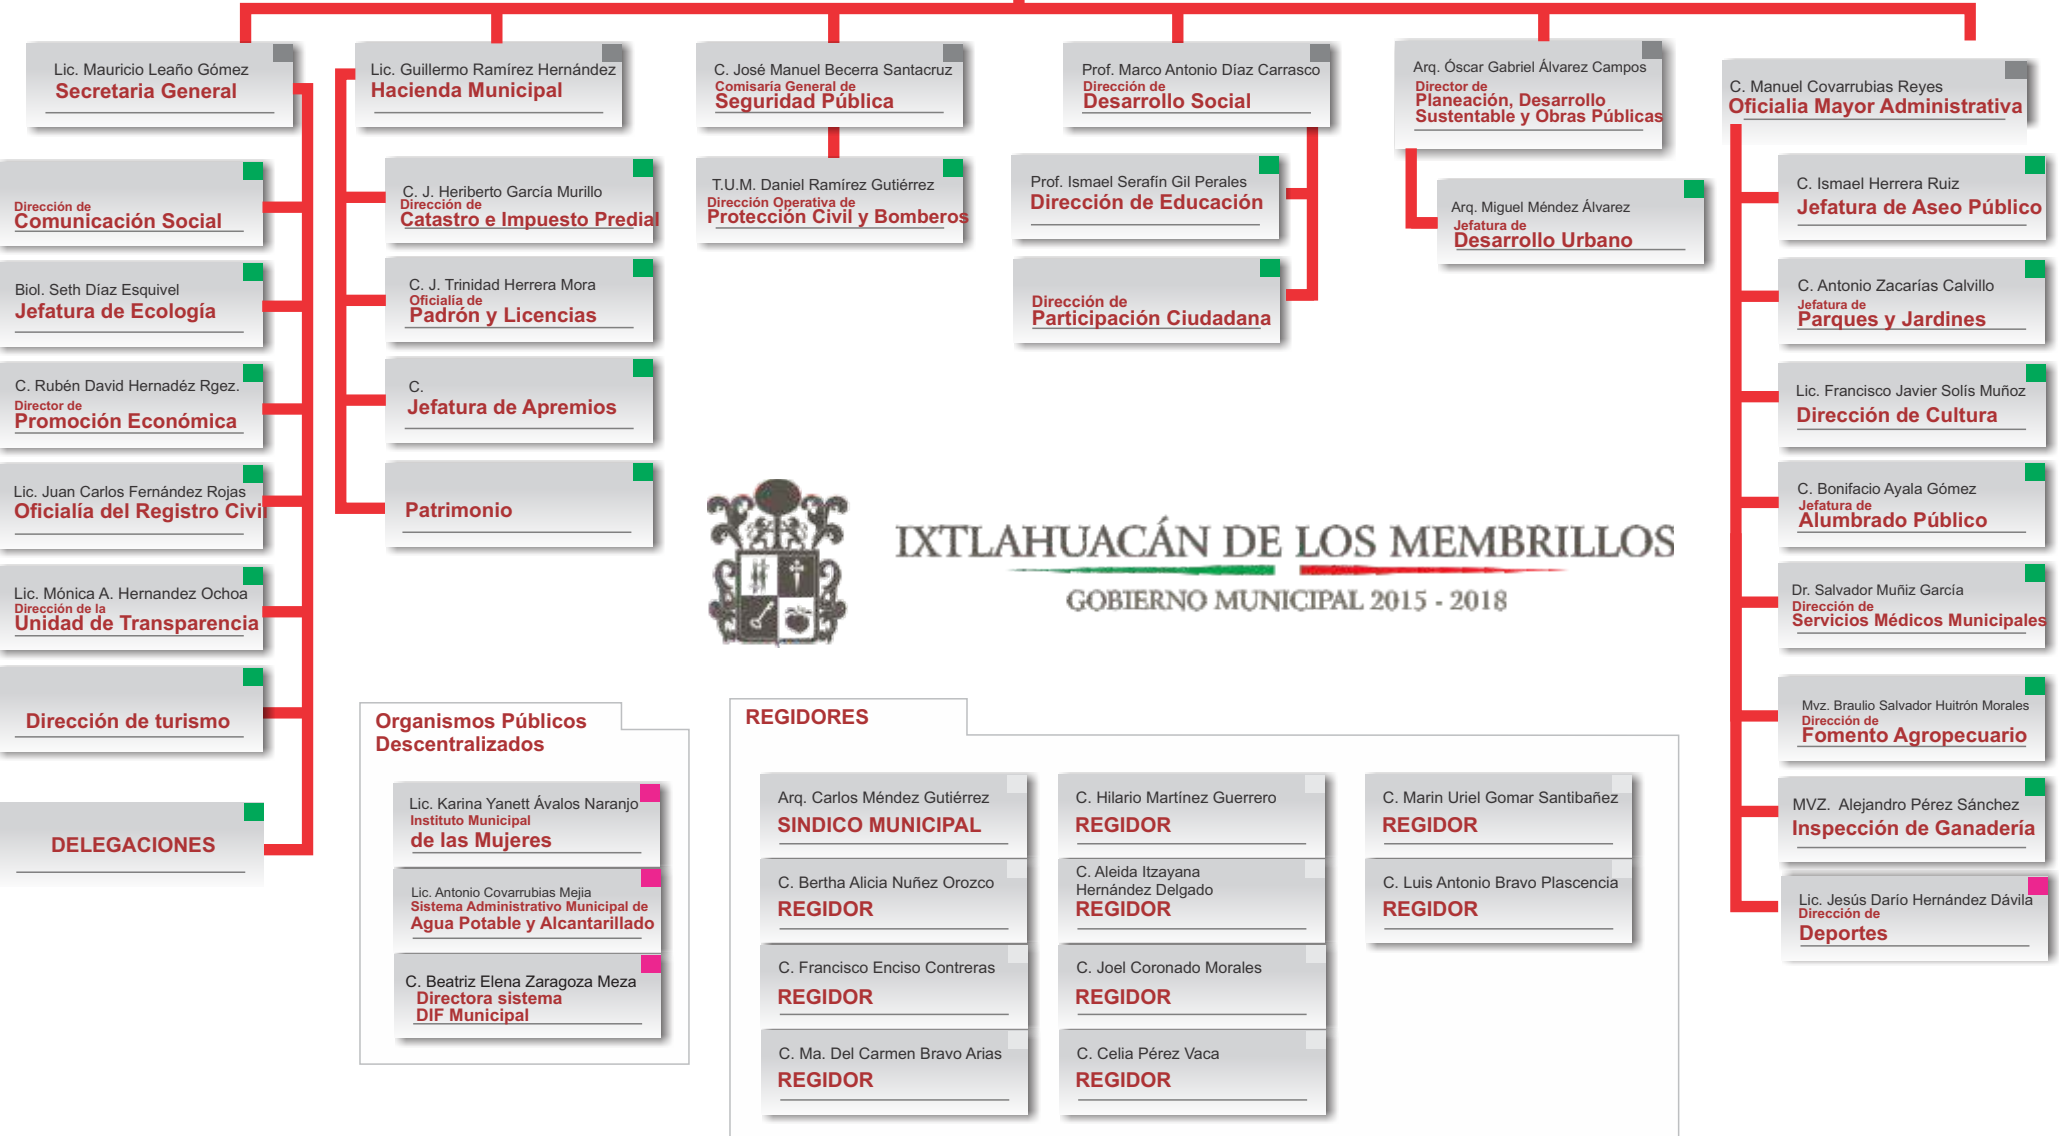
Lic. Mauricio Leaño Gómez
Secretaria General

Lic. Guillermo Ramírez Hernández
Hacienda Municipal

C. José Manuel Becerra Santacruz
Comisaria General de
Seguridad Pública

Prof. Marco Antonio Díaz Carrasco
Dirección de
Desarrollo Social

Arq. Óscar Gabriel Álvarez Campos
Director de
Planeación, Desarrollo Sustentable y Obras Públicas

C. Manuel Covarrubias Reyes
Oficialia Mayor Administrativa

Dirección de
Comunicación Social

Biol. Seth Díaz Esquivel
Jefatura de Ecología

C. Rubén David Hernadéz Rgez.
Director de
Promoción Económica

Lic. Juan Carlos Fernández Rojas
Oficialía del Registro Civil

Lic. Mónica A. Hernandez Ochoa
Dirección de la
Unidad de Transparencia

Dirección de turismo

DELEGACIONES

C. J. Heriberto García Murillo
Dirección de
Catastro e Impuesto Predial

C. J. Trinidad Herrera Mora
Oficialía de
Padrón y Licencias

C.
Jefatura de Apremios

Patrimonio

T.U.M. Daniel Ramírez Gutiérrez
Dirección Operativa de
Protección Civil y Bomberos

Prof. Ismael Serafin Gil Perales
Dirección de Educación

Dirección de
Participación Ciudadana

Arq. Miguel Méndez Álvarez
Jefatura de
Desarrollo Urbano

C. Ismael Herrera Ruiz
Jefatura de Aseo Público

C. Antonio Zacarías Calvillo
Jefatura de
Parques y Jardines

Lic. Francisco Javier Solís Muñoz
Dirección de Cultura

C. Bonifacio Ayala Gómez
Jefatura de
Alumbrado Público

Dr. Salvador Muñiz García
Dirección de
Servicios Médicos Municipales

Mvz. Braulio Salvador Huitrón Morales
Dirección de
Fomento Agropecuario

MVZ. Alejandro Pérez Sánchez
Inspección de Ganadería

Lic. Jesús Darío Hernández Dávila
Dirección de
Deportes

IXTLAHUACÁN DE LOS MEMBRILLOS
GOBIERNO MUNICIPAL 2015 - 2018

Organismos Públicos Descentralizados

Lic. Karina Yanett Ávalos Naranjo
Instituto Municipal
de las Mujeres

Lic. Antonio Covarrubias Mejia
Sistema Administrativo Municipal de
Agua Potable y Alcantarillado

C. Beatriz Elena Zaragoza Meza
Directora sistema
DIF Municipal

REGIDORES

Arq. Carlos Méndez Gutiérrez
SINDICO MUNICIPAL

C. Hilario Martínez Guerrero
REGIDOR

C. Marin Uriel Gomar Santibañez
REGIDOR

C. Bertha Alicia Nuñez Orozco
REGIDOR

C. Aleida Itzayana Hernández Delgado
REGIDOR

C. Luis Antonio Bravo Plascencia
REGIDOR

C. Francisco Enciso Contreras
REGIDOR

C. Joel Coronado Morales
REGIDOR

C. Ma. Del Carmen Bravo Arias
REGIDOR

C. Celia Pérez Vaca
REGIDOR